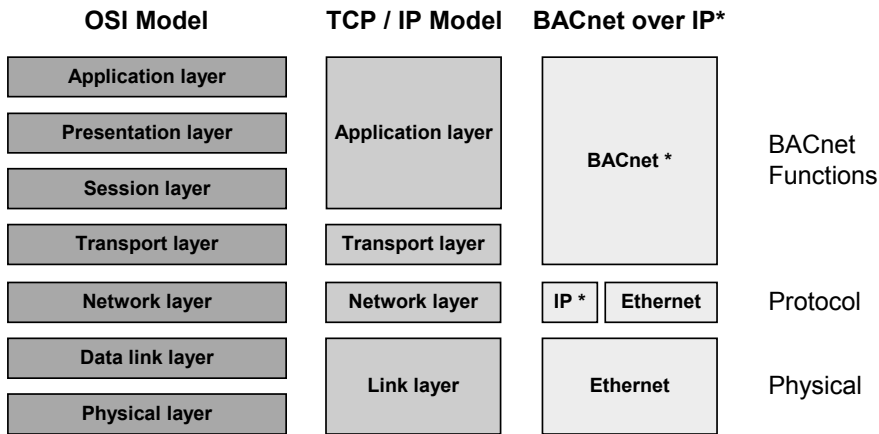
OSI Model

Application layer

Presentation layer

Session layer

Transport layer

Network layer

Data link layer

Physical layer

TCP / IP Model

Application layer

Transport layer

Network layer

Link layer

BACnet over IP*

BACnet *

IP *

Ethernet

Ethernet

BACnet Functions

Protocol

Physical